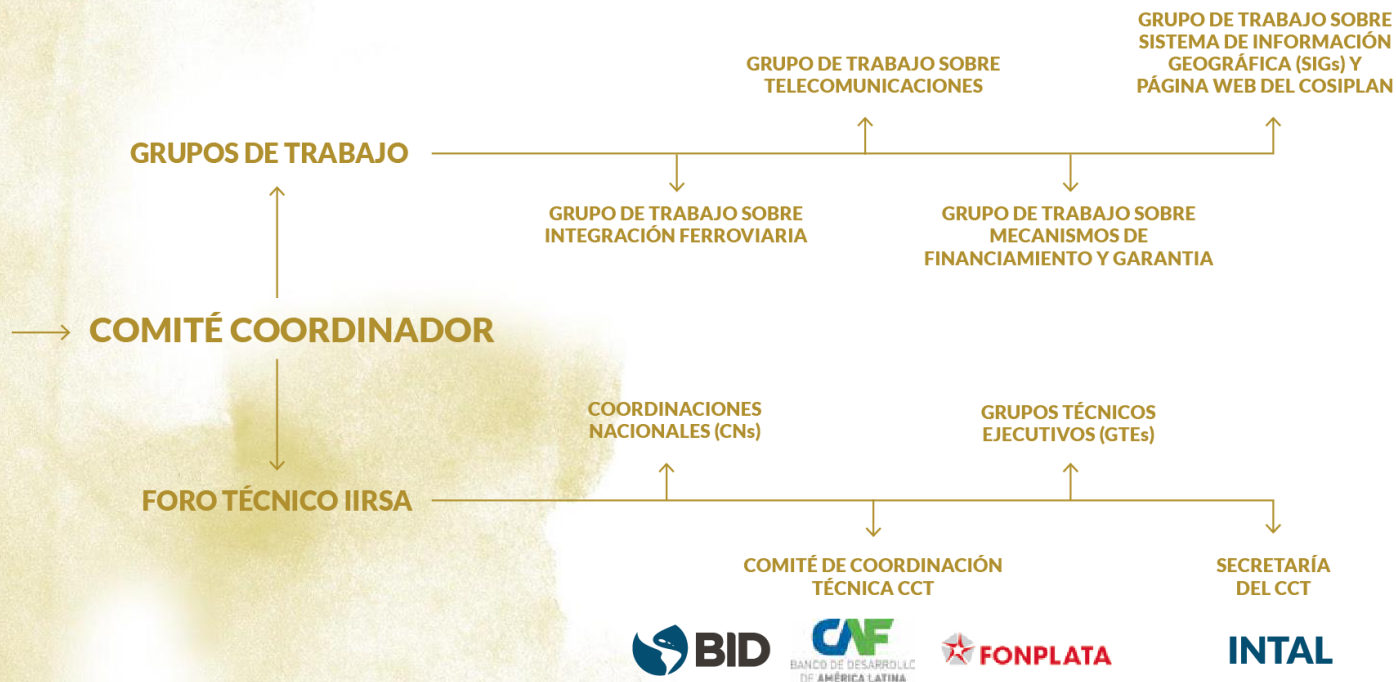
GRUPO DE TRABAJO SOBRE SISTEMA DE INFORMACIÓN GEOGRÁFICA (SIGs) Y PÁGINA WEB DEL COSIPLAN

GRUPO DE TRABAJO SOBRE TELECOMUNICACIONES

GRUPOS DE TRABAJO

GRUPO DE TRABAJO SOBRE INTEGRACIÓN FERROVIARIA

GRUPO DE TRABAJO SOBRE MECANISMOS DE FINANCIAMIENTO Y GARANTIA

COMITÉ COORDINADOR

COORDINACIONES NACIONALES (CNs)

GRUPOS TÉCNICOS EJECUTIVOS (GTEs)

FORO TÉCNICO IIRSA

COMITÉ DE COORDINACIÓN TÉCNICA CCT

SECRETARÍA DEL CCT

BID

CAF BANCO DE DESARROLLO DE AMÉRICA LATINA

FONPLATA

INTAL